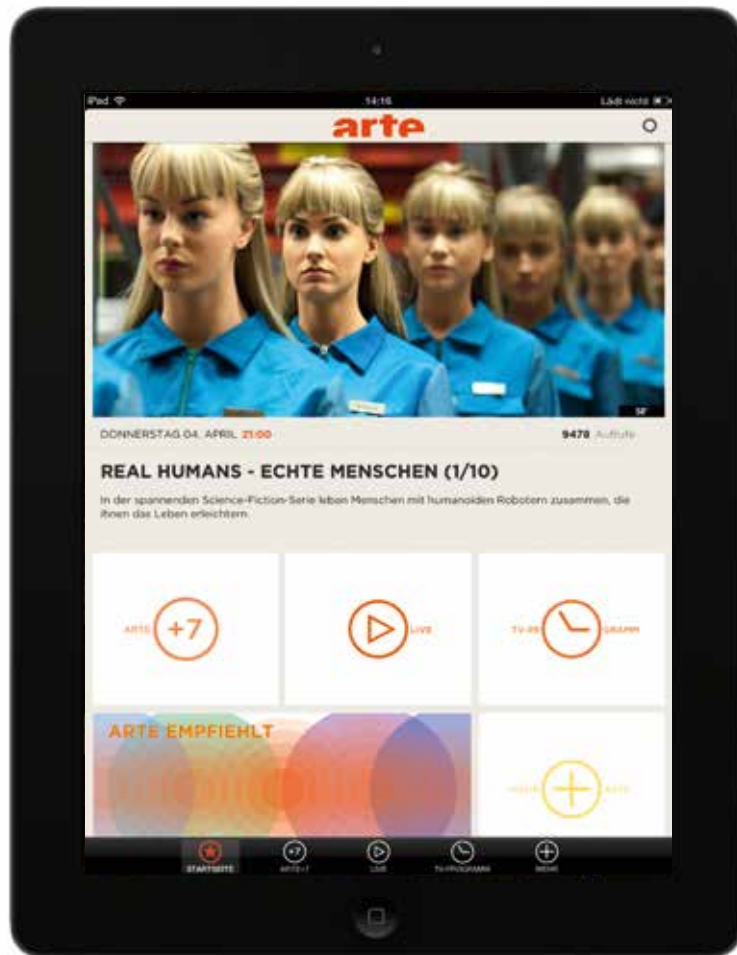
iPad
14:16
Lädt nicht

arte

SF

DONNERSTAG 04. APRIL 21:00

9478 Aufrufe

REAL HUMANS - ECHTE MENSCHEN (1/10)

In der spannenden Science-Fiction-Serie leben Menschen mit humanoiden Robotern zusammen, die ihnen das Leben erleichtern.

ARTE +7

LIVE

TV-PROGRAMM

ARTE EMPFIEHLT

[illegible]

STARTSEITE
ARTE+7
LIVE
TV-PROGRAMM
MEHR